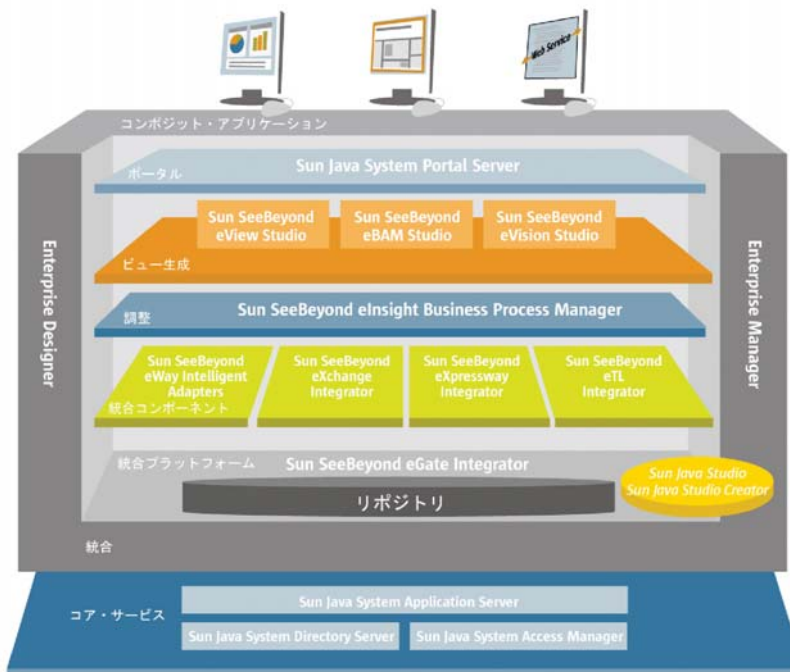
Web Service

コンポジット・アプリケーション

ポータル

Sun Java System Portal Server

Sun SeeBeyond eView Studio

Sun SeeBeyond eBAM Studio

Sun SeeBeyond eVision Studio

ビュー生成

Enterprise Designer

Enterprise Manager

調整

Sun SeeBeyond eInsight Business Process Manager

Sun SeeBeyond eWay Intelligent Adapters

Sun SeeBeyond eXchange Integrator

Sun SeeBeyond eXpressway Integrator

Sun SeeBeyond eTL Integrator

統合コンポーネント

統合プラットフォーム

Sun SeeBeyond eGate Integrator

リポジトリ

Sun Java Studio
Sun Java Studio Creator

統合

コア・サービス

Sun Java System Application Server

Sun Java System Directory Server

Sun Java System Access Manager